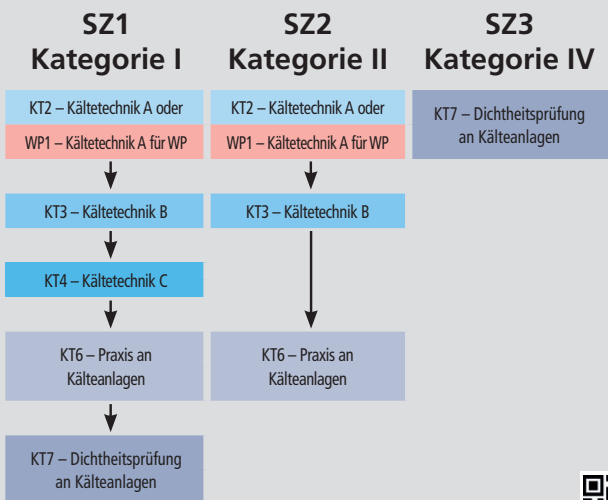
SZ1
Kategorie I

KT2 – Kältetechnik A oder

WP1 – Kältetechnik A für WP

KT3 – Kältetechnik B

KT4 – Kältetechnik C

KT6 – Praxis an Kälteanlagen

KT7 – Dichtheitsprüfung an Kälteanlagen

SZ2
Kategorie II

KT2 – Kältetechnik A oder

WP1 – Kältetechnik A für WP

KT3 – Kältetechnik B

KT6 – Praxis an Kälteanlagen

SZ3
Kategorie IV

KT7 – Dichtheitsprüfung an Kälteanlagen